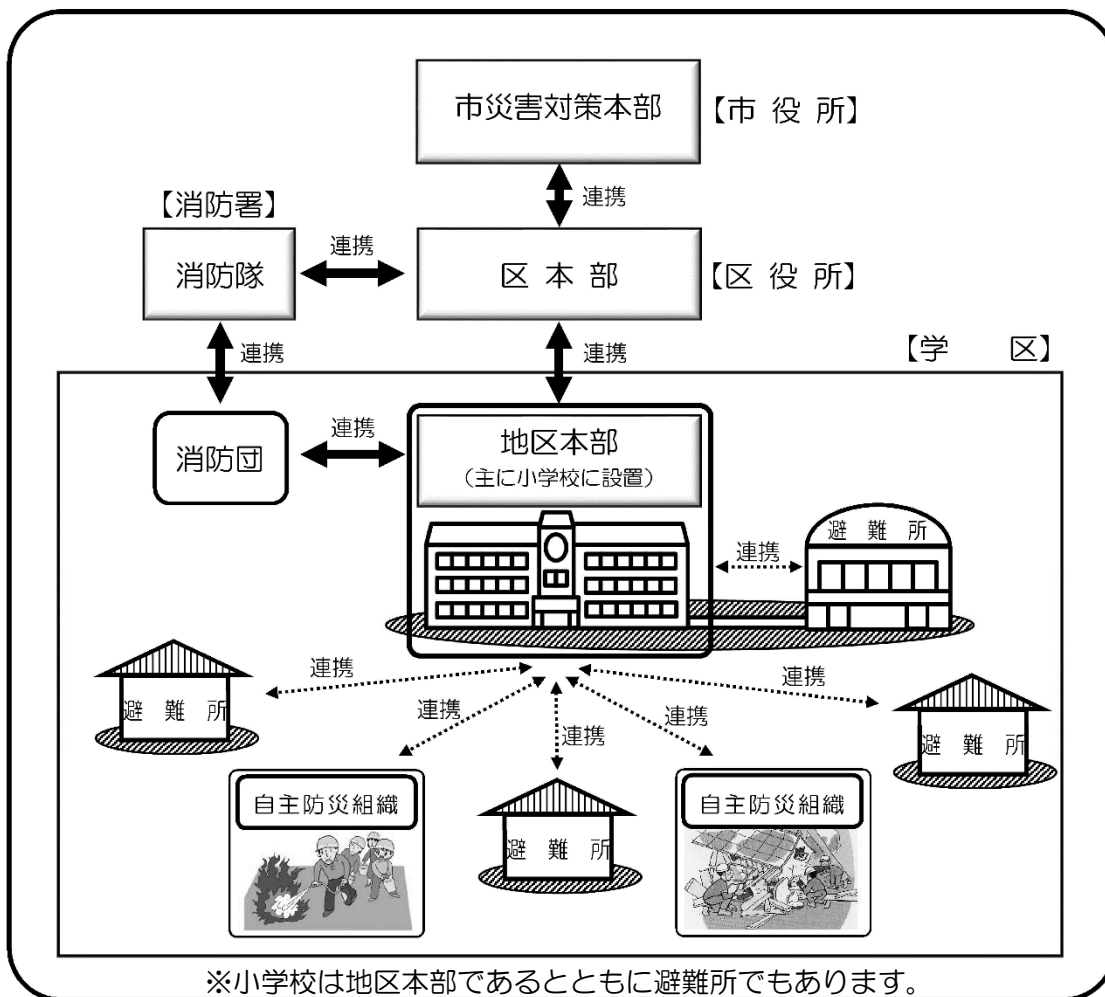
市災害対策本部 【市 役 所】

連携

【消防署】

消防隊

連携

区 本 部 【区 役 所】

連携

連携

【学 区】

消防団

連携

地区本部
（主に小学校に設置）

避 難 所

連携

避 難 所

連携

連携

連携

連携

連携

避 難 所

自主防災組織

避 難 所

自主防災組織

※小学校は地区本部であるとともに避難所でもあります。